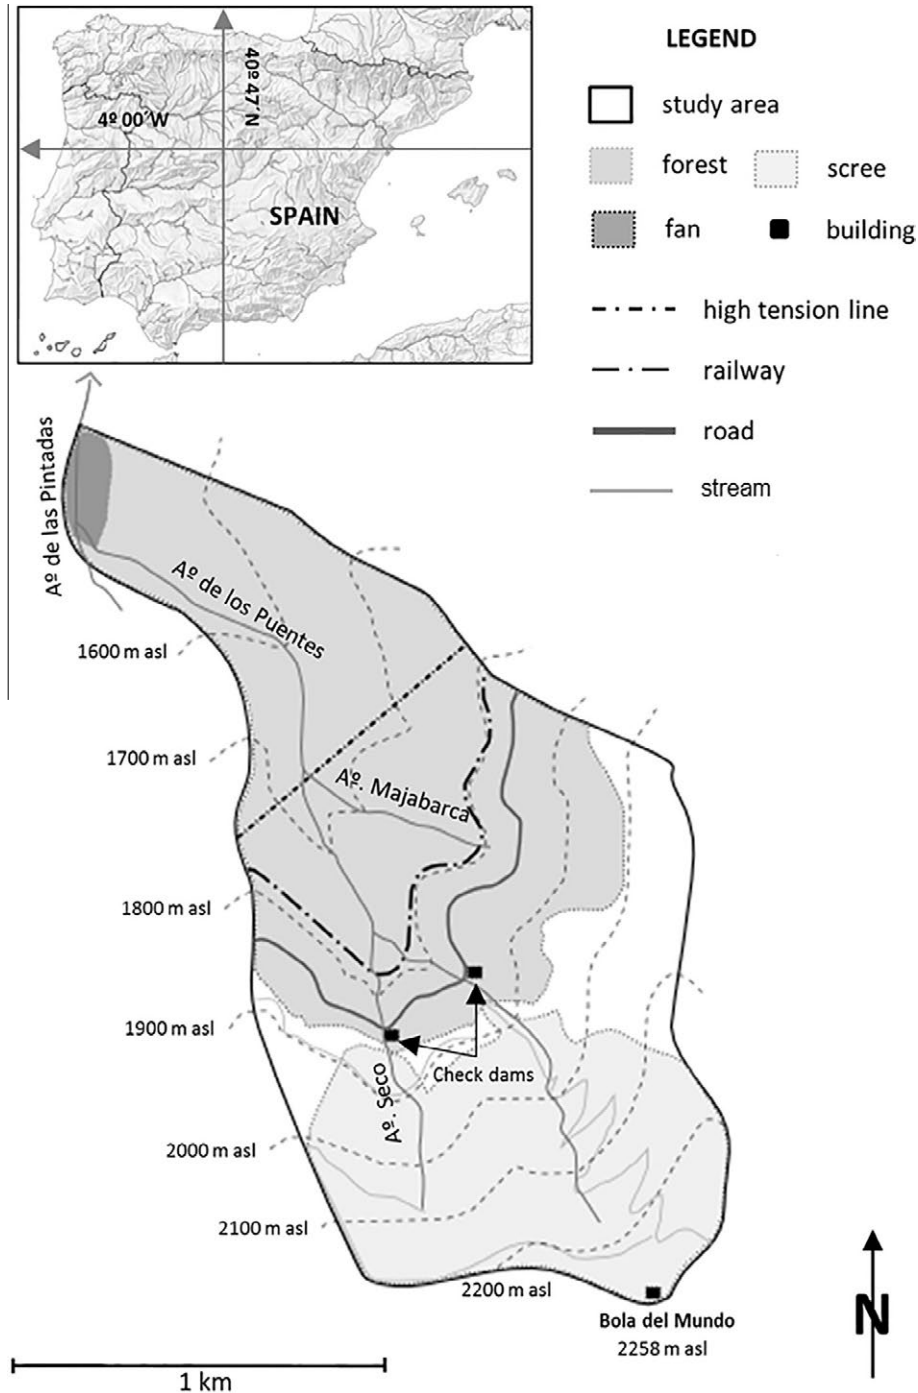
40º 47´N
4º 00´W
SPAIN

LEGEND
study area
forest
scree
fan
building
high tension line
railway
road
stream

Aº de las Pintadas
Aº de los Puentes
1600 m asl
1700 m asl
Aº. Majabarca
1800 m asl
1900 m asl
Check dams
Aº. Seco
2000 m asl
2100 m asl
2200 m asl
Bola del Mundo
2258 m asl
N
1 km